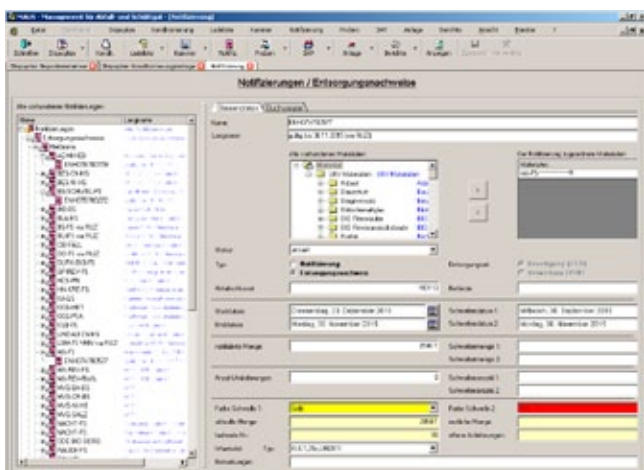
Notifizierungen / Entsorgungsnachweise

Alle vorhandenen Notifizierungen

Name

Langname

Alle vorhandenen Materialien

Status

Typ

Notifizierung

Entsorgungsnachweis

Startdatum

Enddatum

Mittwoch, 30. September 2015

Montag, 30. November 2015

Schwellendatum 1

Schwellendatum 2

Farbe Schwelle 1

Farbe Schwelle 2

Bemerkungen